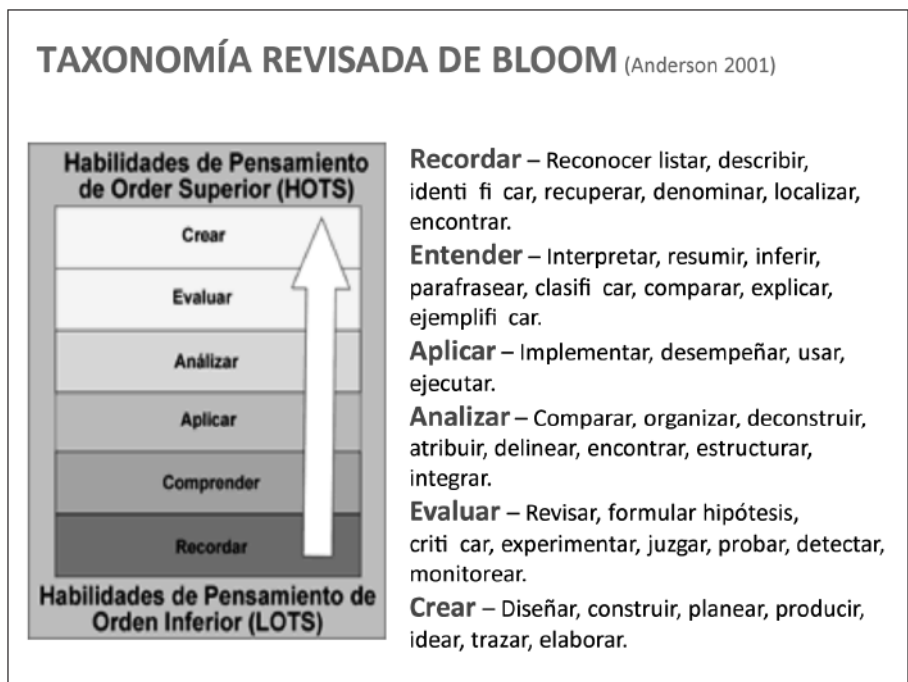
TAXONOMÍA REVISADA DE BLOOM (Anderson 2001)

Habilidades de Pensamiento de Order Superior (HOTS)

Crear

Evaluar

Análizar

Aplicar

Comprender

Recordar

Habilidades de Pensamiento de Orden Inferior (LOTS)

Recordar – Reconocer listar, describir, identi fi car, recuperar, denominar, localizar, encontrar.

Entender – Interpretar, resumir, inferir, parafrasear, clasifi car, comparar, explicar, ejemplifi car.

Aplicar – Implementar, desempeñar, usar, ejecutar.

Analizar – Comparar, organizar, deconstruir, atribuir, delinear, encontrar, estructurar, integrar.

Evaluar – Revisar, formular hipótesis, criti car, experimentar, juzgar, probar, detectar, monitorear.

Crear – Diseñar, construir, planear, producir, idear, trazar, elaborar.